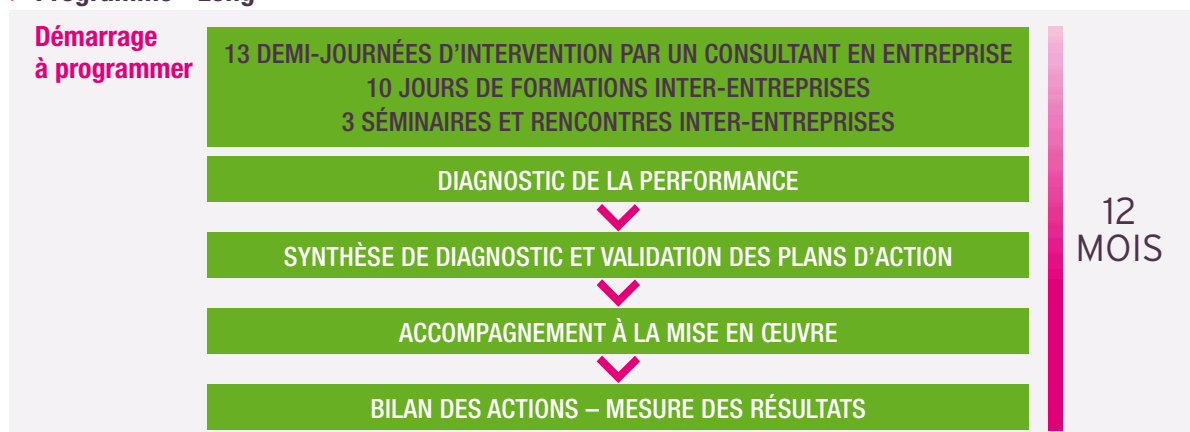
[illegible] Programme « Long »

Démarrage à programmer

13 DEMI-JOURNÉES D'INTERVENTION PAR UN CONSULTANT EN ENTREPRISE
10 JOURS DE FORMATIONS INTER-ENTREPRISES
3 SÉMINAIRES ET RENCONTRES INTER-ENTREPRISES

DIAGNOSTIC DE LA PERFORMANCE

SYNTHÈSE DE DIAGNOSTIC ET VALIDATION DES PLANS D'ACTION

ACCOMPAGNEMENT À LA MISE EN ŒUVRE

BILAN DES ACTIONS – MESURE DES RÉSULTATS

12 MOIS